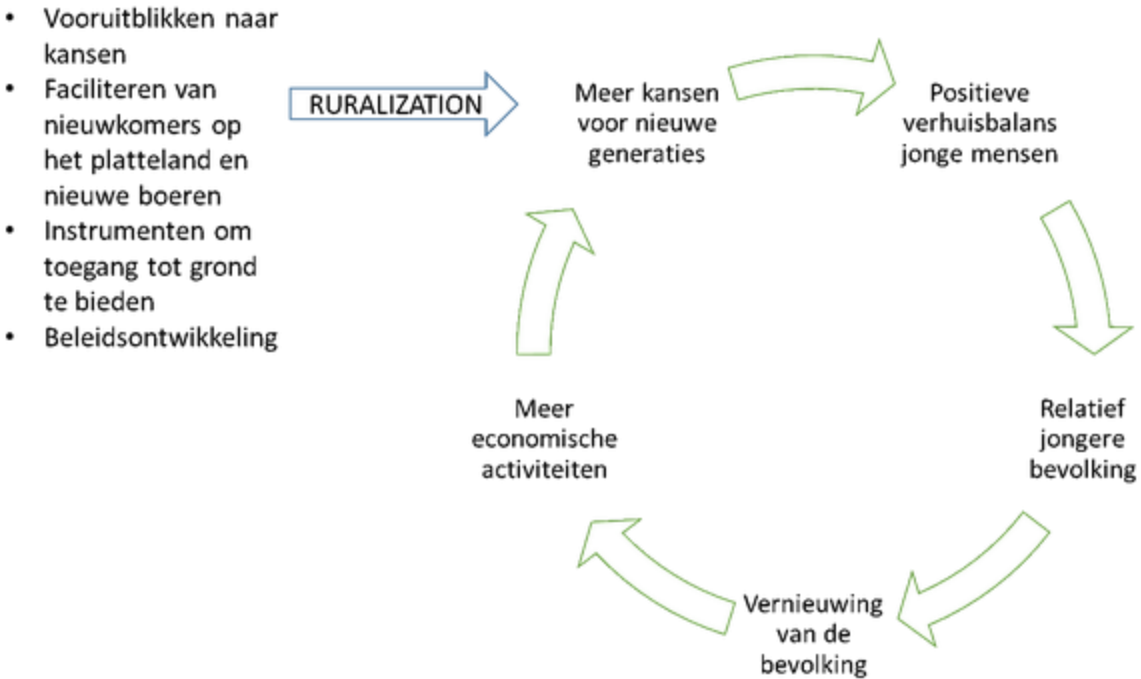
- Vooruitblikken naar kansen
- Faciliteren van nieuwkomers op het platteland en nieuwe boeren
- Instrumenten om toegang tot grond te bieden
- Beleidsontwikkeling

RURALIZATION

Meer kansen voor nieuwe generaties

Positieve verhuisbalans jonge mensen

Relatief jongere bevolking

Vernieuwing van de bevolking

Meer economische activiteiten